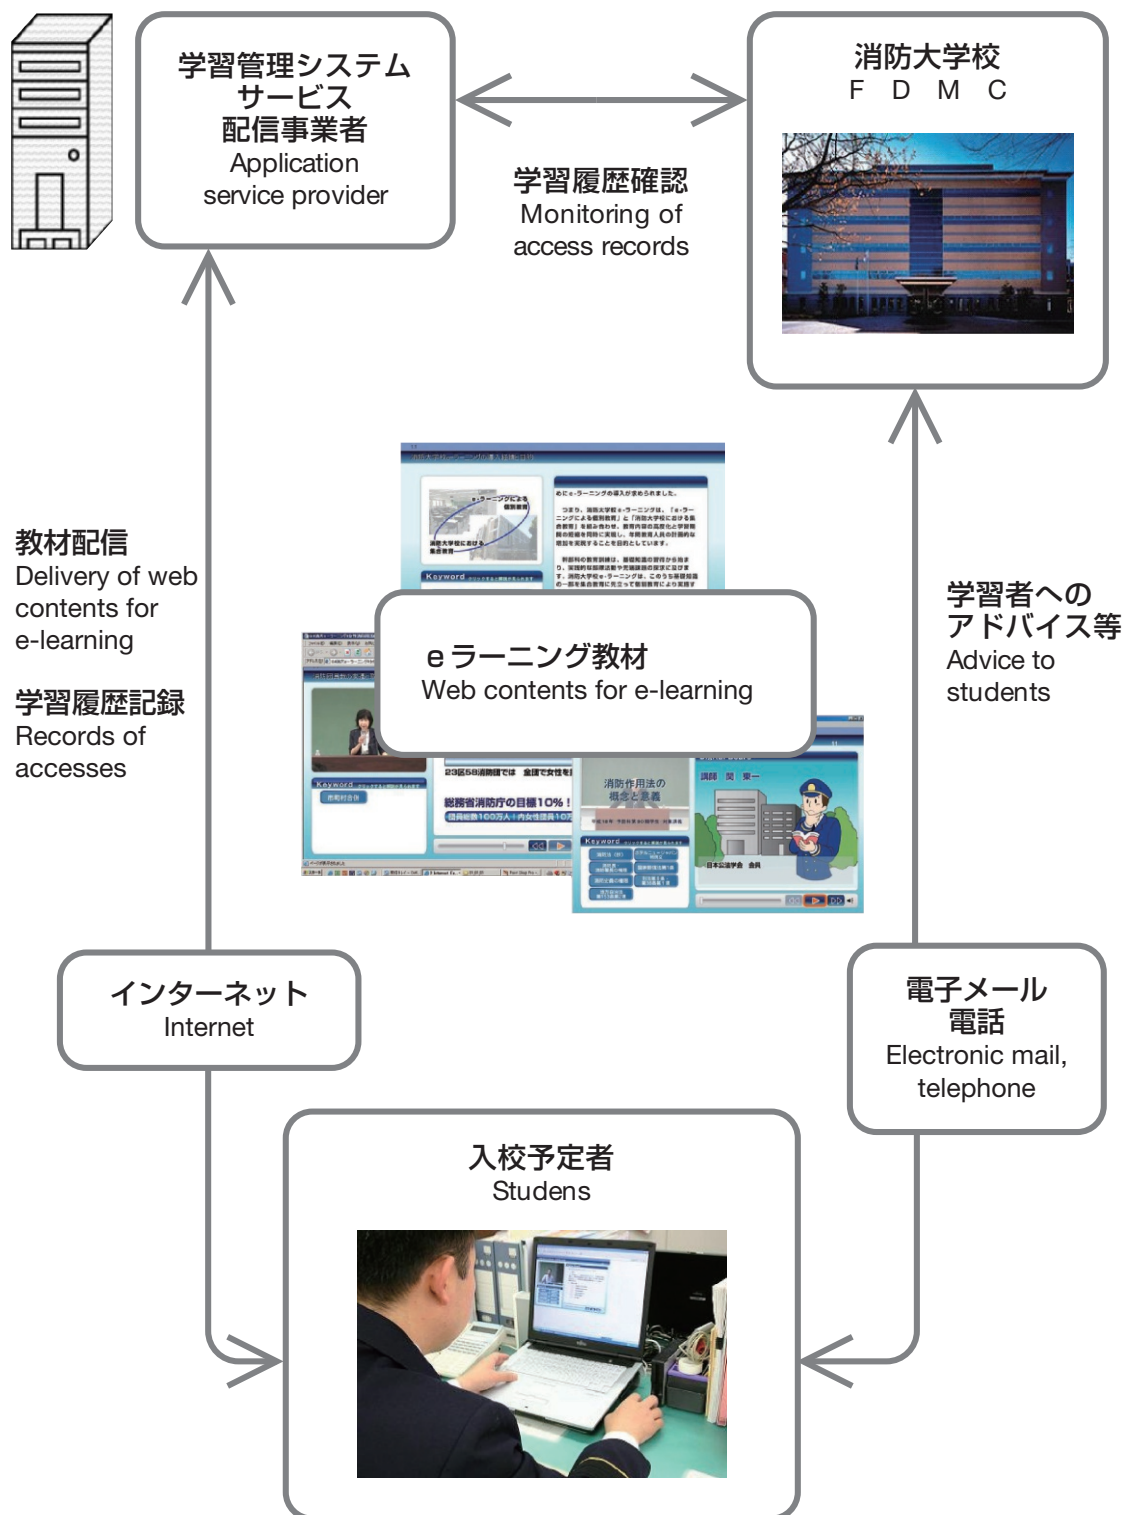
学習管理システム
サービス
配信事業者
Application
service provider

消防大学校
F D M C

学習履歴確認
Monitoring of
access records

教材配信
Delivery of web contents for e-learning

学習履歴記録
Records of accesses

ｅラーニング教材
Web contents for e-learning

学習者への
アドバイス等
Advice to students

インターネット
Internet

電子メール
電話
Electronic mail, telephone

入校予定者
Studens